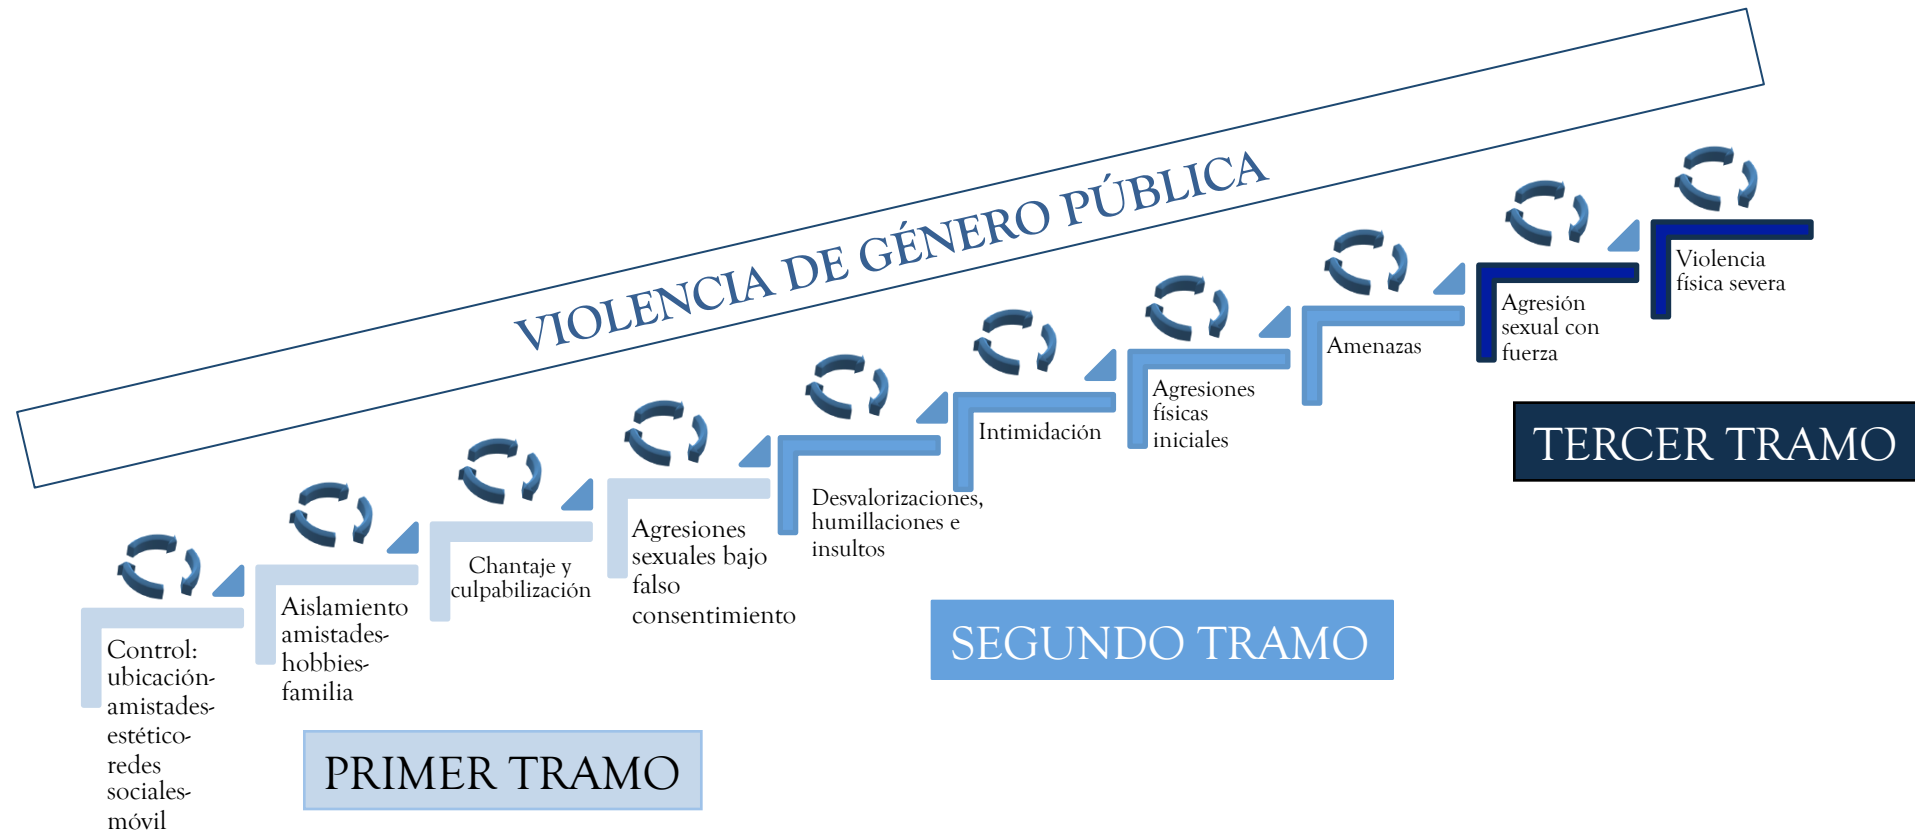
VIOLENCIA DE GÉNERO PÚBLICA

Control: ubicación-amistades-estético-redes sociales-móvil

Aislamiento amistades-hobbies-familia

Chantaje y culpabilización

Agresiones sexuales bajo falso consentimiento

Desvalorizaciones, humillaciones e insultos

Intimidación

Agresiones físicas iniciales

Amenazas

Agresión sexual con fuerza

Violencia física severa

PRIMER TRAMO

SEGUNDO TRAMO

TERCER TRAMO